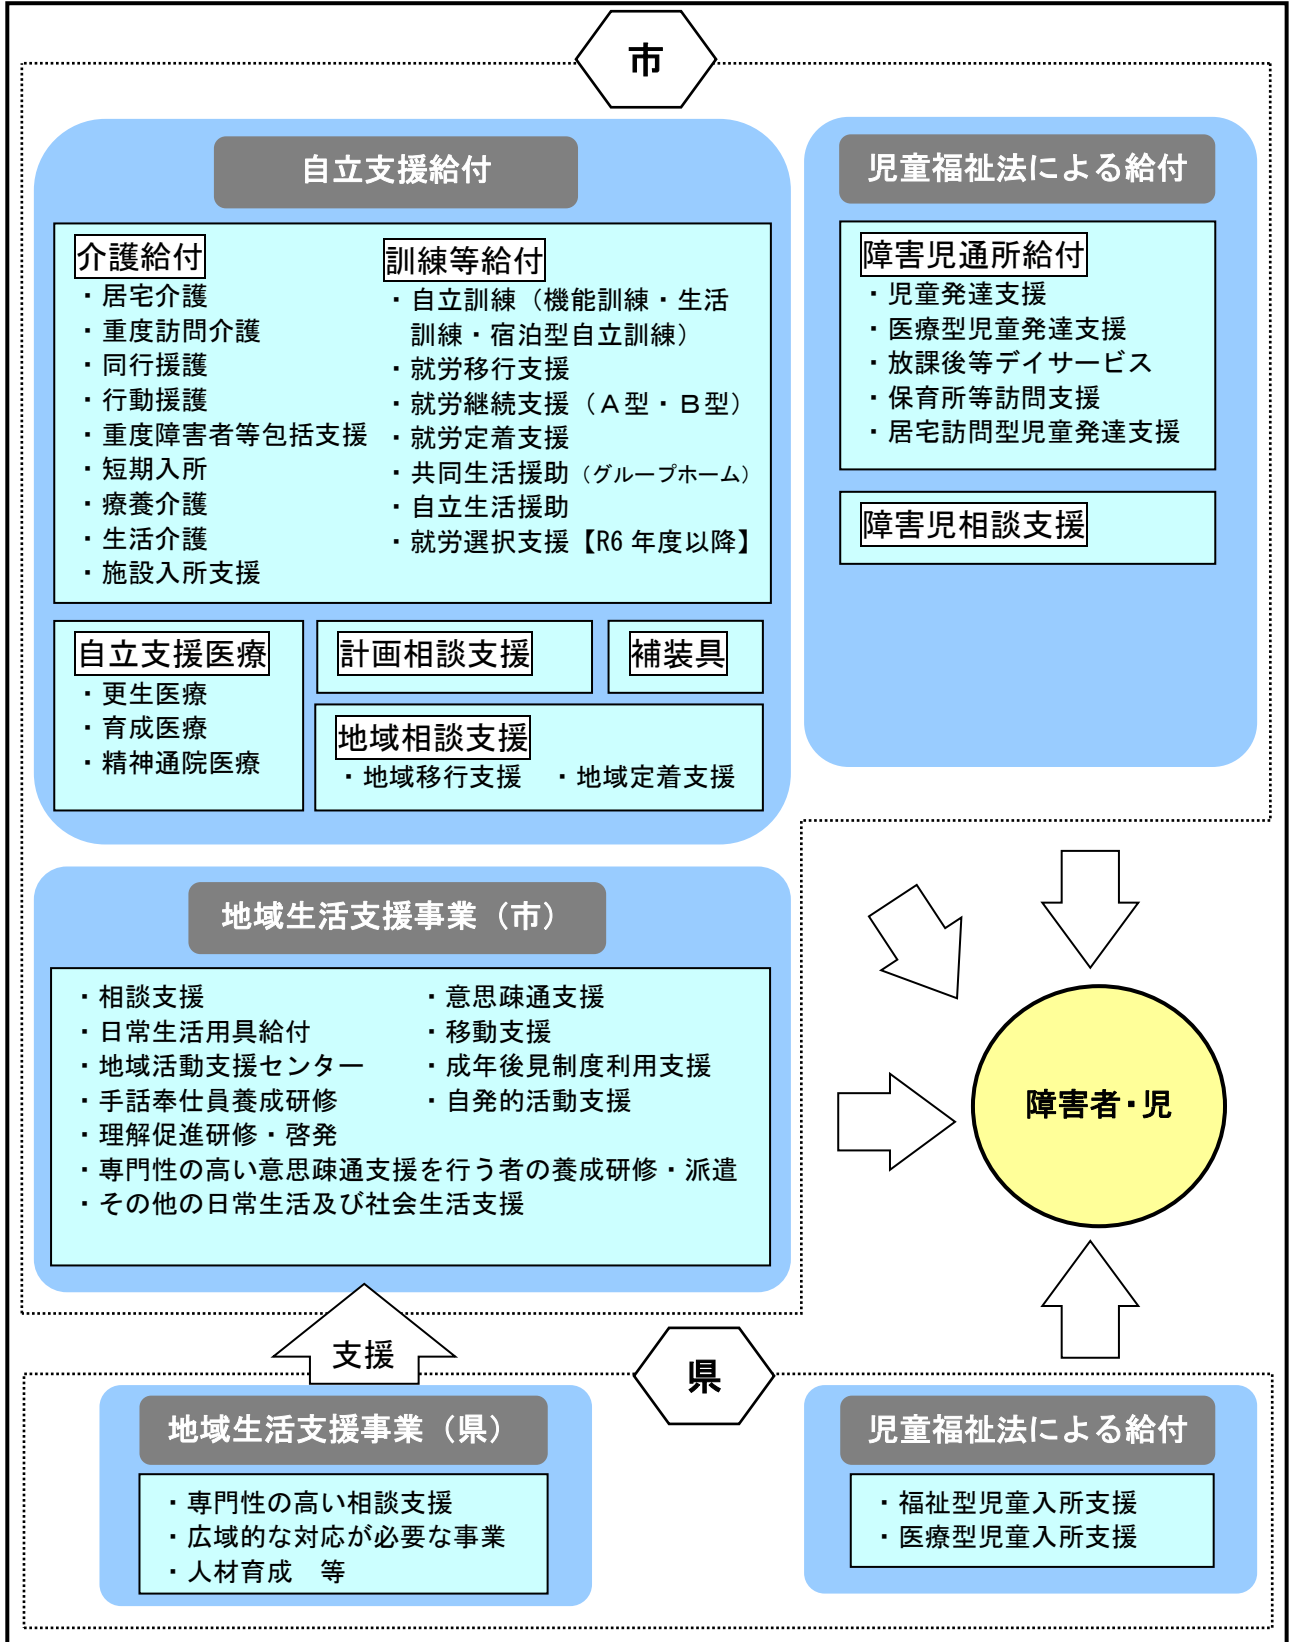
市

自立支援給付

介護給付
・居宅介護
・重度訪問介護
・同行援護
・行動援護
・重度障害者等包括支援
・短期入所
・療養介護
・生活介護
・施設入所支援

訓練等給付
・自立訓練（機能訓練・生活訓練・宿泊型自立訓練）
・就労移行支援
・就労継続支援（Ａ型・Ｂ型）
・就労定着支援
・共同生活援助（グループホーム）
・自立生活援助
・就労選択支援【R6 年度以降】

自立支援医療
・更生医療
・育成医療
・精神通院医療

計画相談支援

補装具

地域相談支援
・地域移行支援　・地域定着支援

児童福祉法による給付

障害児通所給付
・児童発達支援
・医療型児童発達支援
・放課後等デイサービス
・保育所等訪問支援
・居宅訪問型児童発達支援

障害児相談支援

地域生活支援事業（市）

・相談支援
・日常生活用具給付
・地域活動支援センター
・手話奉仕員養成研修
・理解促進研修・啓発
・意思疎通支援
・移動支援
・成年後見制度利用支援
・自発的活動支援
・専門性の高い意思疎通支援を行う者の養成研修・派遣
・その他の日常生活及び社会生活支援

障害者・児

支援

県

地域生活支援事業（県）
・専門性の高い相談支援
・広域的な対応が必要な事業
・人材育成　等

児童福祉法による給付
・福祉型児童入所支援
・医療型児童入所支援